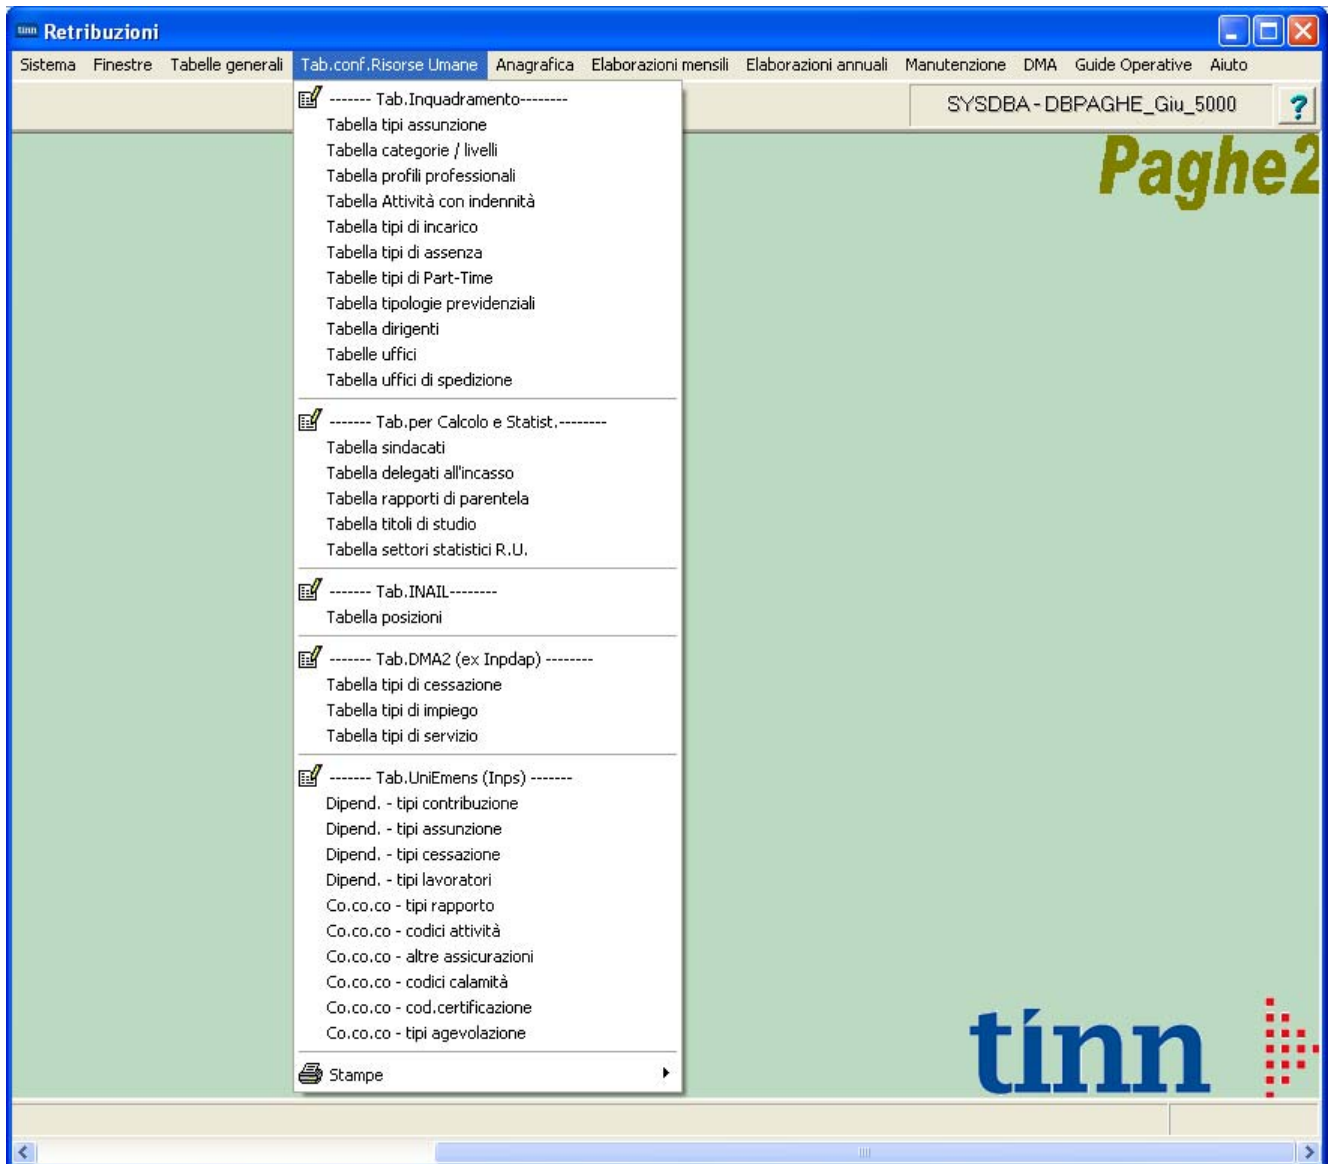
tinn Retribuzioni

Sistema Finestre Tabelle generali Tab.conf.Risorse Umane Anagrafica Elaborazioni mensili Elaborazioni annuali Manutenzione DMA Guide Operative Aiuto

SYSDBA - DBPAGHE_Giu_5000

?

Paghe2

------- Tab.Inquadramento--------
Tabella tipi assunzione
Tabella categorie / livelli
Tabella profili professionali
Tabella Attività con indennità
Tabella tipi di incarico
Tabella tipi di assenza
Tabelle tipi di Part-Time
Tabella tipologie previdenziali
Tabella dirigenti
Tabelle uffici
Tabella uffici di spedizione

------- Tab.per Calcolo e Statist.--------
Tabella sindacati
Tabella delegati all'incasso
Tabella rapporti di parentela
Tabella titoli di studio
Tabella settori statistici R.U.

------- Tab.INAIL--------
Tabella posizioni

------- Tab.DMA2 (ex Inpdap) --------
Tabella tipi di cessazione
Tabella tipi di impiego
Tabella tipi di servizio

------- Tab.UniEmens (Inps) -------
Dipend. - tipi contribuzione
Dipend. - tipi assunzione
Dipend. - tipi cessazione
Dipend. - tipi lavoratori
Co.co.co - tipi rapporto
Co.co.co - codici attività
Co.co.co - altre assicurazioni
Co.co.co - codici calamità
Co.co.co - cod.certificazione
Co.co.co - tipi agevolazione

Stampe

tinn